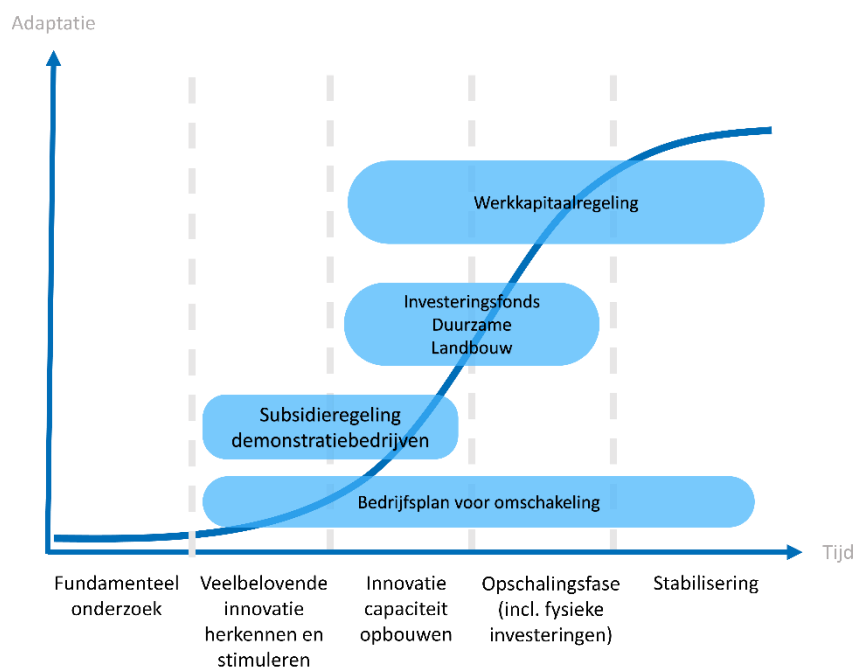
Adaptatie

Werkkapitaalregeling

Investeringsfonds Duurzame Landbouw

Subsidieregeling demonstratiebedrijven

Bedrijfsplan voor omschakeling

Tijd

Fundamenteel onderzoek

Veelbelovende innovatie herkennen en stimuleren

Innovatie capaciteit opbouwen

Opschalingsfase (incl. fysieke investeringen)

Stabilisering